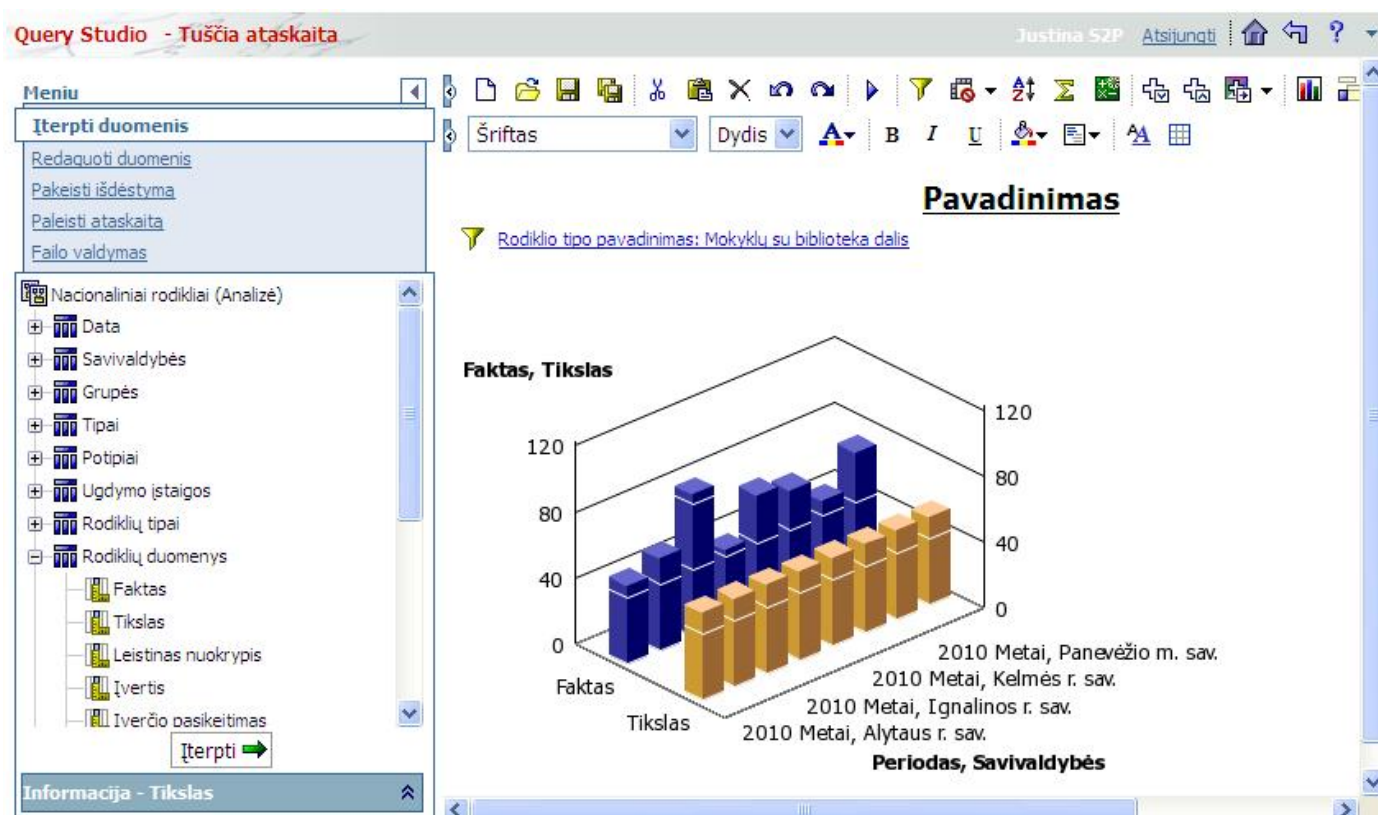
Query Studio - Tuščia ataskaita

Justina S2P Atsijungti

Meniu

Įterpti duomenis

Redaguoti duomenis

Pakeisti išdėstymą

Paleisti ataskaitą

Failo valdymas

Nacionaliniai rodikliai (Analizė)

Data

Savivaldybės

Grupės

Tipai

Potipiai

Ugdymo įstaigos

Rodiklių tipai

Rodiklių duomenys

Faktas

Tikslas

Leistinas nuokrypis

Įvertis

Įverčio pasikeitimas

Įterpti

Informacija - Tikslas

Šriftas

Dydis

Pavadinimas

Rodiklio tipo pavadinimas: Mokyklų su biblioteka dalis

Faktas, Tikslas

120

80

40

0

120

80

40

0

Faktas

Tikslas

2010 Metai, Panevėžio m. sav.

2010 Metai, Kelmės r. sav.

2010 Metai, Ignalinos r. sav.

2010 Metai, Alytaus r. sav.

Periodas, Savivaldybės